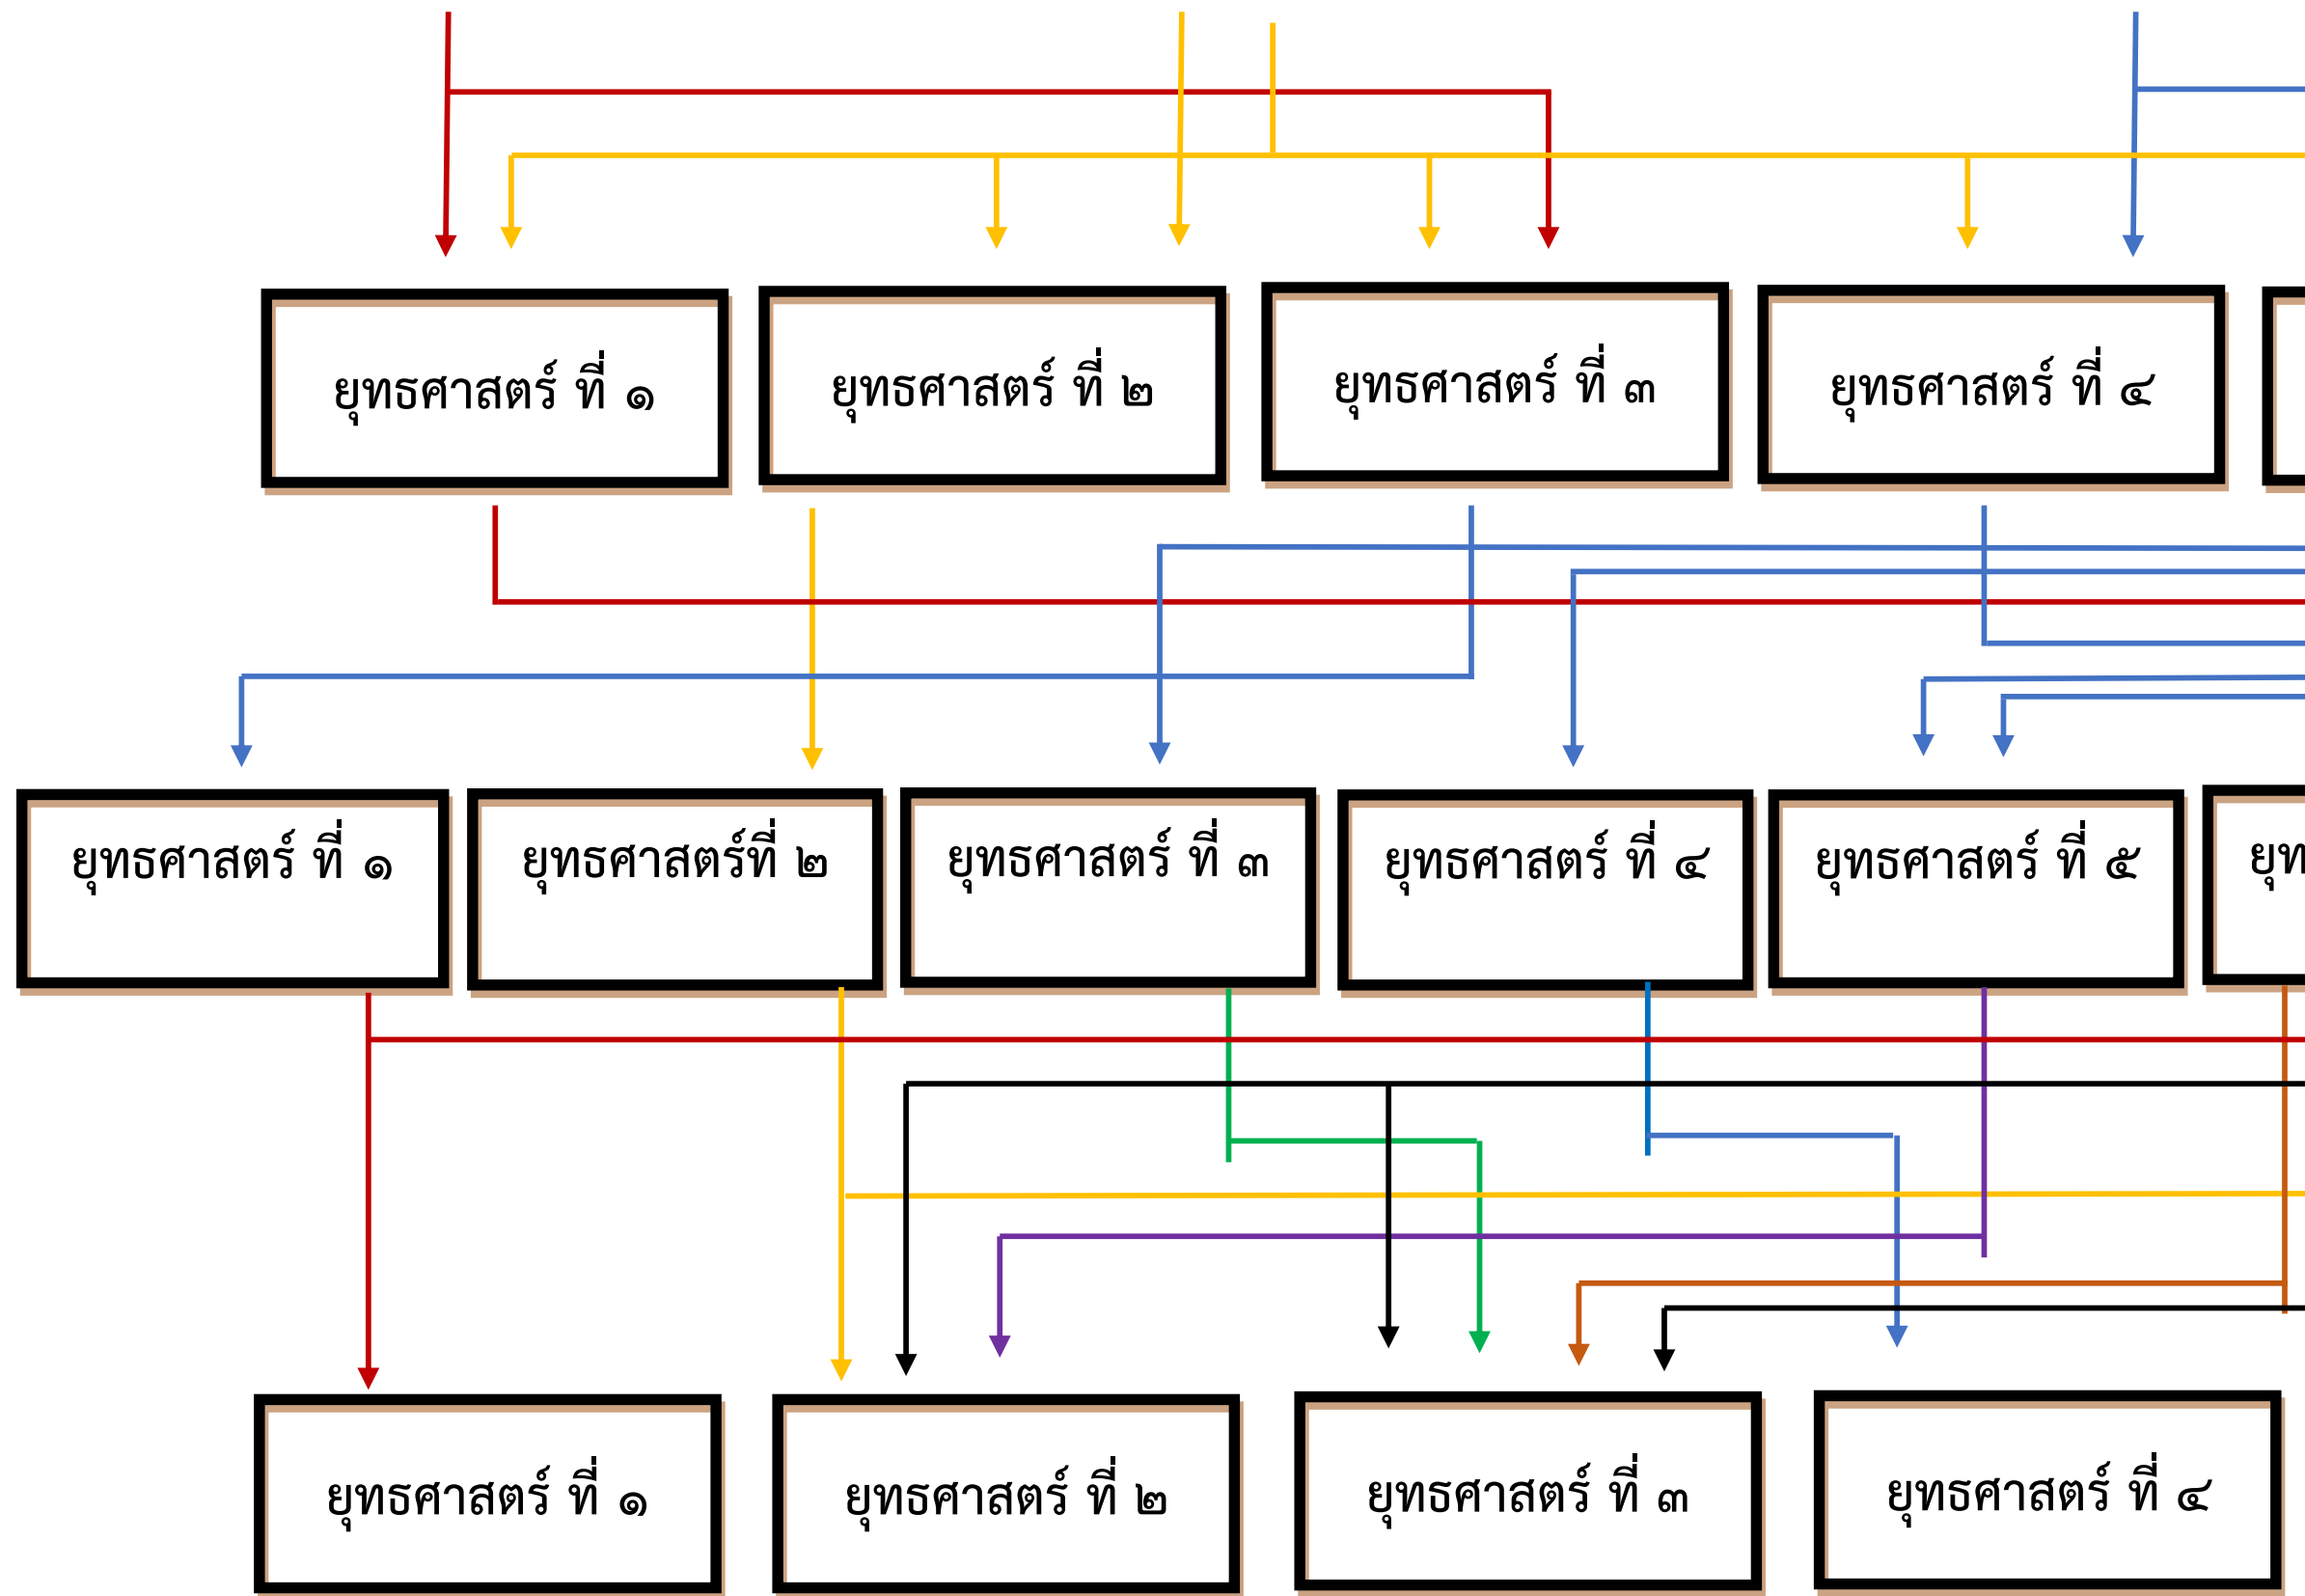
ยุทธศาสตร์ ที่ ๑

ยุทธศาสตร์ ที่ ๒

ยุทธศาสตร์ ที่ ๓

ยุทธศาสตร์ ที่ ๔

ยุทธศาสตร์ ที่ ๑

ยุทธศาสตร์ที่ ๒

ยุทธศาสตร์ ที่ ๓

ยุทธศาสตร์ ที่ ๔

ยุทธศาสตร์ ที่ ๕

ยุท

ยุทธศาสตร์ ที่ ๑

ยุทธศาสตร์ ที่ ๒

ยุทธศาสตร์ ที่ ๓

ยุทธศาสตร์ ที่ ๔